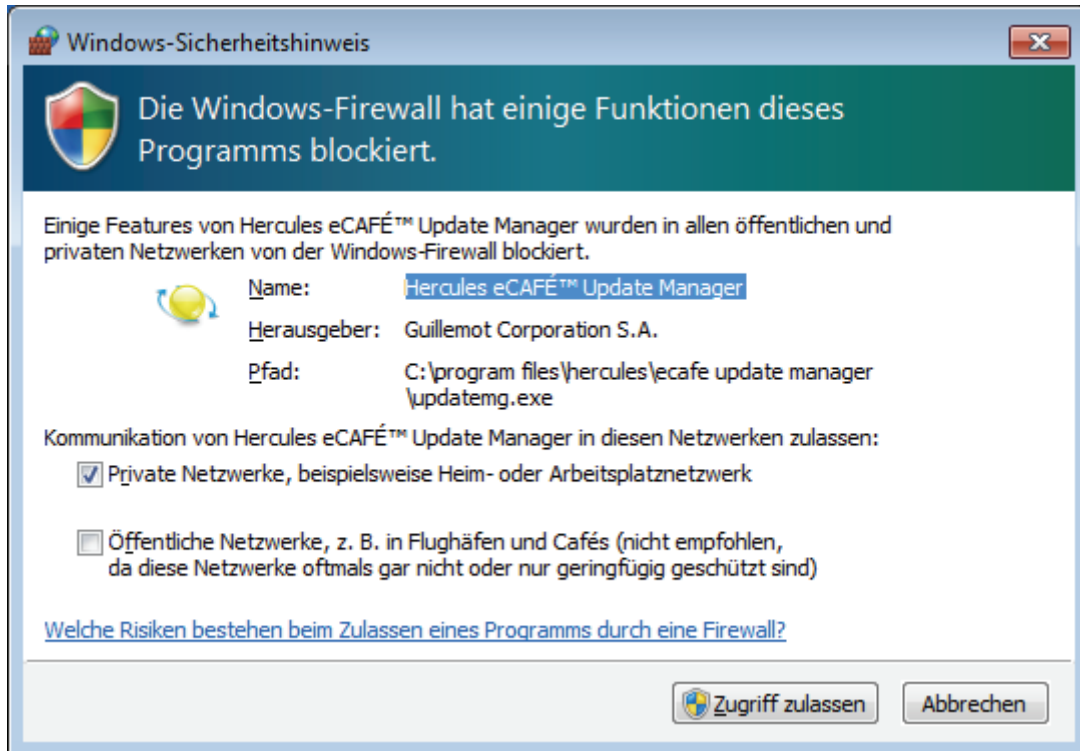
Windows-Sicherheitshinweis

Die Windows-Firewall hat einige Funktionen dieses Programms blockiert.

Einige Features von Hercules eCAFÉ™ Update Manager wurden in allen öffentlichen und privaten Netzwerken von der Windows-Firewall blockiert.

Name: Hercules eCAFÉ™ Update Manager

Herausgeber: Guillemot Corporation S.A.

Pfad: C:\program files\hercules\ecafe update manager \updatemg.exe

Kommunikation von Hercules eCAFÉ™ Update Manager in diesen Netzwerken zulassen:

Private Netzwerke, beispielsweise Heim- oder Arbeitsplatznetzwerk

Öffentliche Netzwerke, z. B. in Flughäfen und Cafés (nicht empfohlen, da diese Netzwerke oftmals gar nicht oder nur geringfügig geschützt sind)

Welche Risiken bestehen beim Zulassen eines Programms durch eine Firewall?

Zugriff zulassen Abbrechen